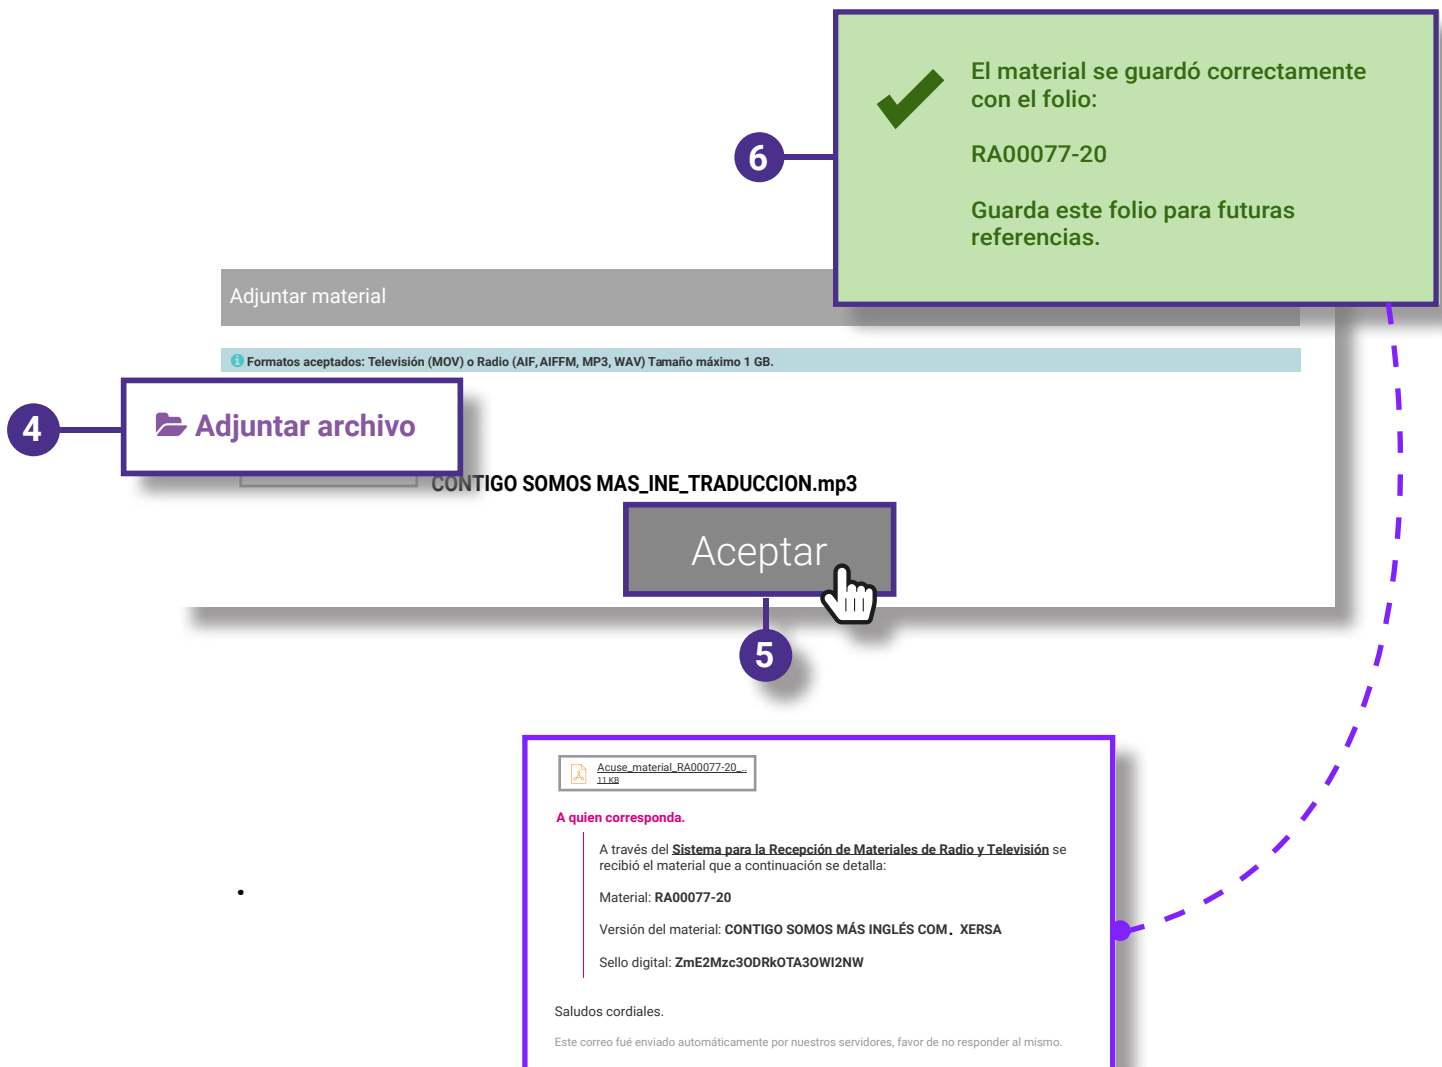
El material se guardó correctamente con el folio:

RA00077-20

Guarda este folio para futuras referencias.

6

Adjuntar material

Formatos aceptados: Televisión (MOV) o Radio (AIF, AIFFM, MP3, WAV) Tamaño máximo 1 GB.

4

Adjuntar archivo

CONTIGO SOMOS MAS_INE_TRADUCCION.mp3

Aceptar

5

Acuse_material_RA00077-20_...
11 KB

A quien corresponda.

A través del Sistema para la Recepción de Materiales de Radio y Televisión se recibió el material que a continuación se detalla:

Material: RA00077-20

Versión del material: CONTIGO SOMOS MÁS INGLÉS COM. XERSA

Sello digital: ZmE2Mzc3ODRkOTA3OWI2NW

Saludos cordiales.

Este correo fué enviado automáticamente por nuestros servidores, favor de no responder al mismo.